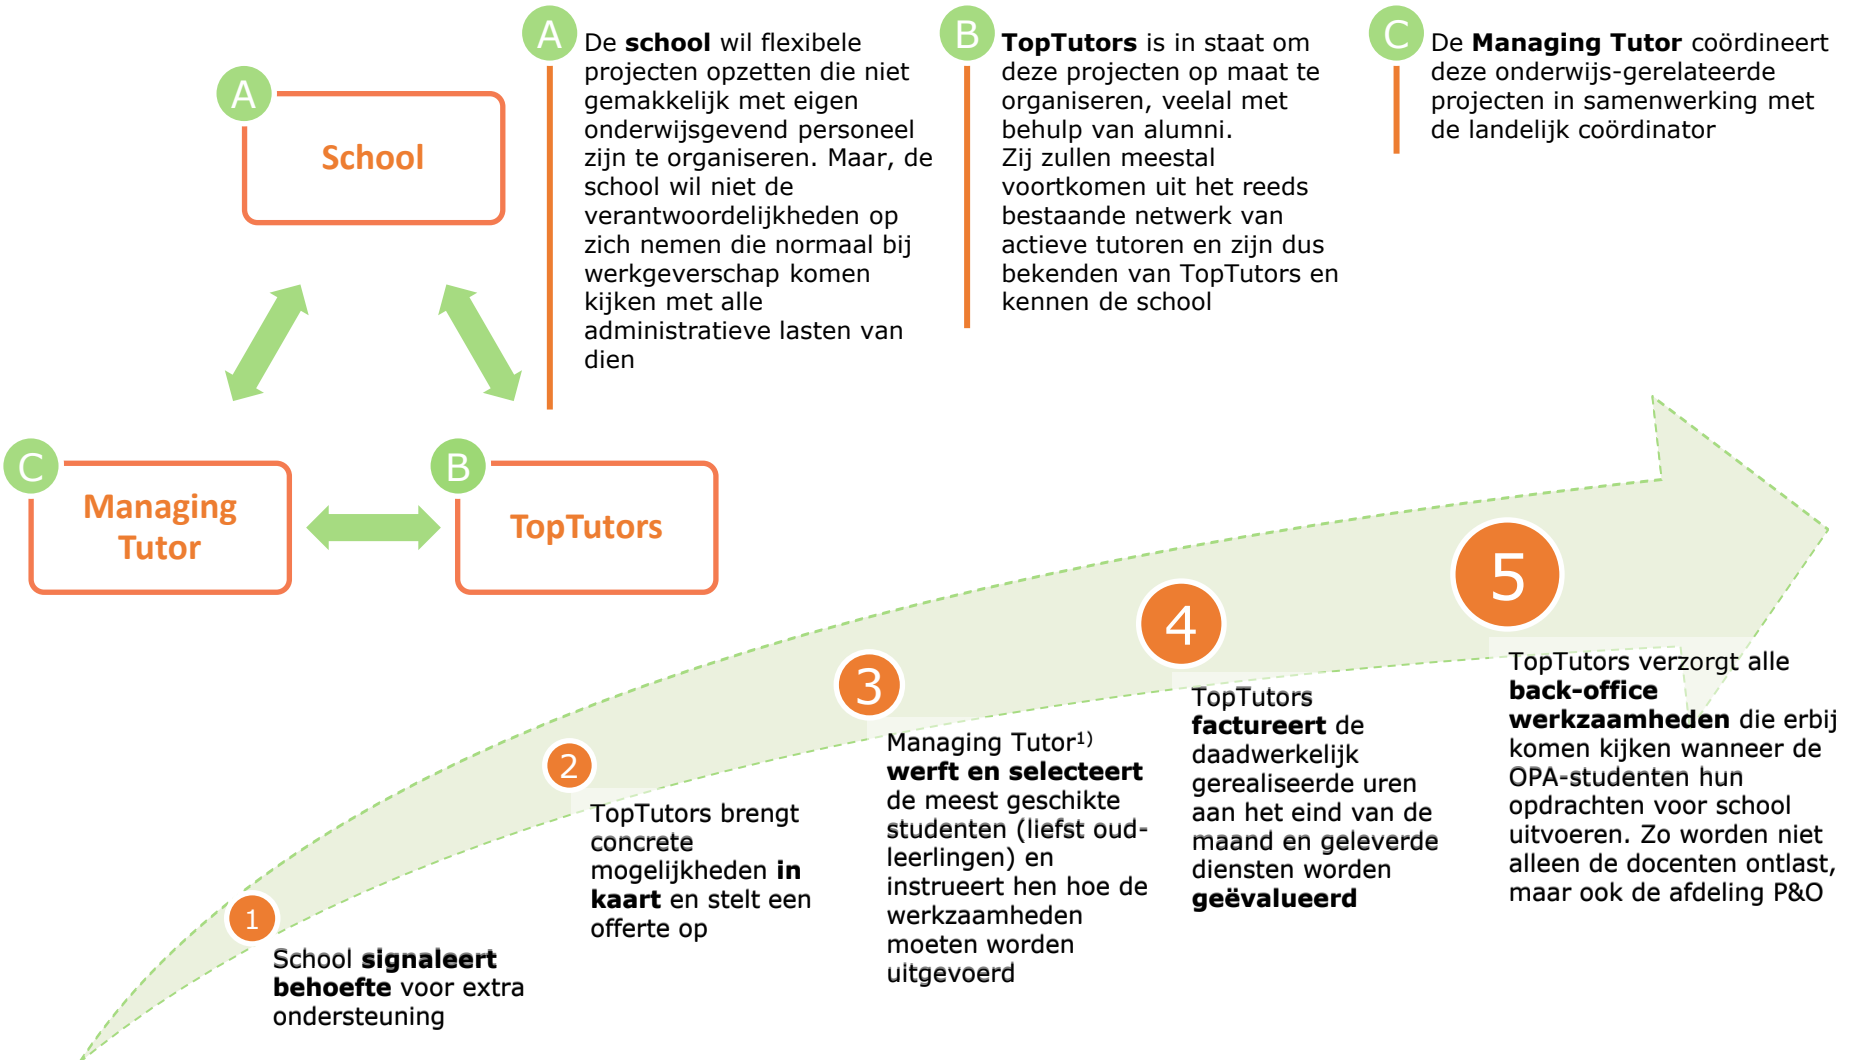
A
School

C
Managing Tutor

B
TopTutors

A
De **school** wil flexibele projecten opzetten die niet gemakkelijk met eigen onderwijsgevend personeel zijn te organiseren. Maar, de school wil niet de verantwoordelijkheden op zich nemen die normaal bij werkgeverschap komen kijken met alle administratieve lasten van dien

B
**TopTutors** is in staat om deze projecten op maat te organiseren, veelal met behulp van alumni. Zij zullen meestal voortkomen uit het reeds bestaande netwerk van actieve tutoren en zijn dus bekenden van TopTutors en kennen de school

C
De **Managing Tutor** coördineert deze onderwijs-gerelateerde projecten in samenwerking met de landelijk coördinator

1
School **signaleert behoefte** voor extra ondersteuning

2
TopTutors brengt concrete mogelijkheden **in kaart** en stelt een offerte op

3
Managing Tutor$^{1)}$ **werft en selecteert** de meest geschikte studenten (liefst oud-leerlingen) en instrueert hen hoe de werkzaamheden moeten worden uitgevoerd

4
TopTutors **factureert** de daadwerkelijk gerealiseerde uren aan het eind van de maand en geleverde diensten worden **geëvalueerd**

5
TopTutors verzorgt alle **back-office werkzaamheden** die erbij komen kijken wanneer de OPA-studenten hun opdrachten voor school uitvoeren. Zo worden niet alleen de docenten ontlast, maar ook de afdeling P&O